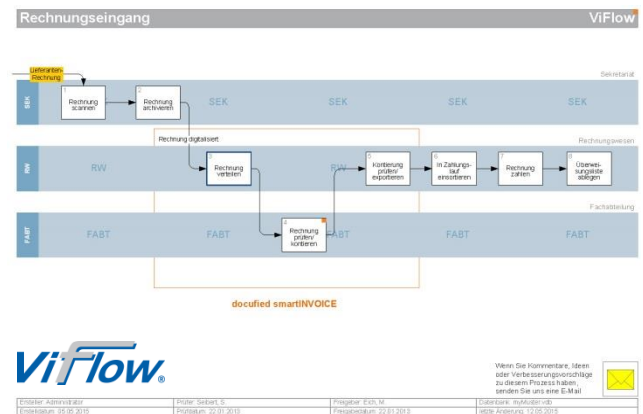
Rechnungseingang

ViFlow

Lieferanten-Rechnung

Sekretariat

SEK

1 Rechnung scannen

2 Rechnung archivieren

SEK

SEK

SEK

SEK

Rechnung digitalisiert

Rechnungswesen

RW

RW

3 Rechnung verteilen

RW

5 Kontierung prüfen/ exportieren

6 In Zahlungslauf einsortieren

7 Rechnung zahlen

8 Überweisungsliste ablegen

Fachabteilung

FABT

FABT

FABT

4 Rechnung prüfen/ kontieren

FABT

FABT

FABT

docufied smartINVOICE

ViFlow®

Wenn Sie Kommentare, Ideen oder Verbesserungsvorschläge zu diesem Prozess haben, senden Sie uns eine E-Mail

| Ersteller: Administrator | Prüfer: Seibert, S. | Freigeber: Eich, M. | Datenbank: myMuster.vdb |
|---|---|---|---|
| Erstelldatum: 05.05.2015 | Prüfdatum: 22.01.2013 | Freigabedatum: 22.01.2013 | letzte Änderung: 12.05.2015 |